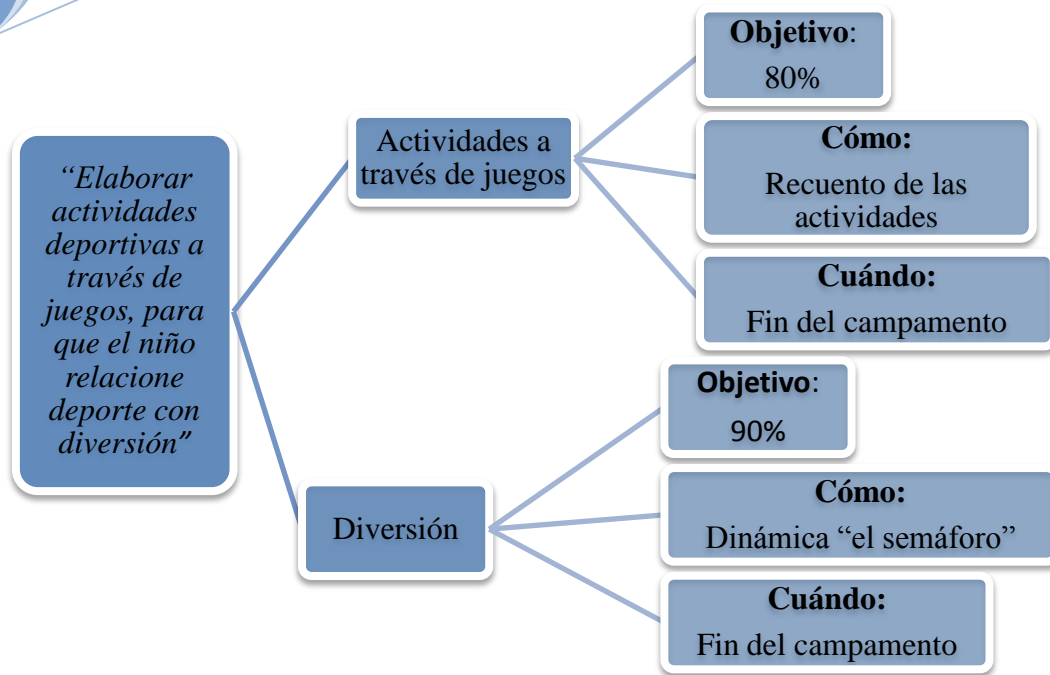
"Elaborar actividades deportivas a través de juegos, para que el niño relacione deporte con diversión"

Actividades a través de juegos

Objetivo: 80%

Cómo: Recuento de las actividades

Cuándo: Fin del campamento

Diversión

Objetivo: 90%

Cómo: Dinámica "el semáforo"

Cuándo: Fin del campamento